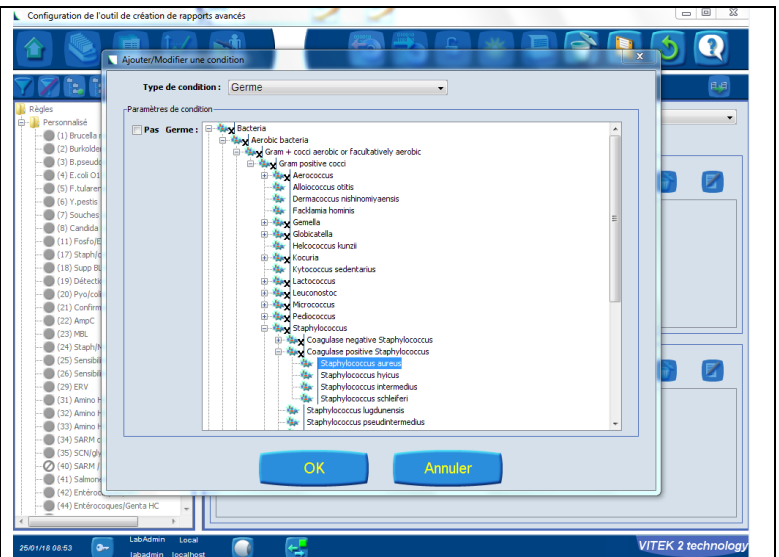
Configuration de l'outil de création de rapports avancés

Ajouter/Modifier une condition

Type de condition : Germe

Paramètres de condition

Pas Germe :

Bacteria
Aerobic bacteria
Gram + cocci aerobic or facultatively aerobic
Gram positive cocci
Aerococcus
Alloiococcus otitis
Dermacoccus nishinomiyaensis
Facklamia hominis
Gemella
Globicatella
Helcococcus kunzii
Kocuria
Kytococcus sedentarius
Lactococcus
Leuconostoc
Micrococcus
Pediococcus
Staphylococcus
Coagulase negative Staphylococcus
Coagulase positive Staphylococcus
Staphylococcus aureus
Staphylococcus hyicus
Staphylococcus intermedius
Staphylococcus schleiferi
Staphylococcus lugdunensis
Staphylococcus pseudintermedius

OK
Annuler

Règles
Personnalisé
(1) Brucella n
(2) Burkolde
(3) B.pseudo
(4) E.coli O1
(5) F.tularen
(6) Y.pestis
(7) Souches
(8) Candida
(11) Fosfo/E
(17) Staph/
(18) Supp BL
(19) Détecti
(20) Pyo/coli
(21) Confirm
(22) AmpC
(23) MBL
(24) Staph/M
(25) Sensibi
(26) Sensibi
(29) ERV
(31) Amino H
(32) Amino H
(33) Amino H
(34) SARM c
(35) SCN/gly
(40) SARM /
(41) Salmon
(42) Entéro
(44) Entérocoques/Genta HC

25/01/18 08:53
LabAdmin Local
labadmin localhost
VITEK 2 technology